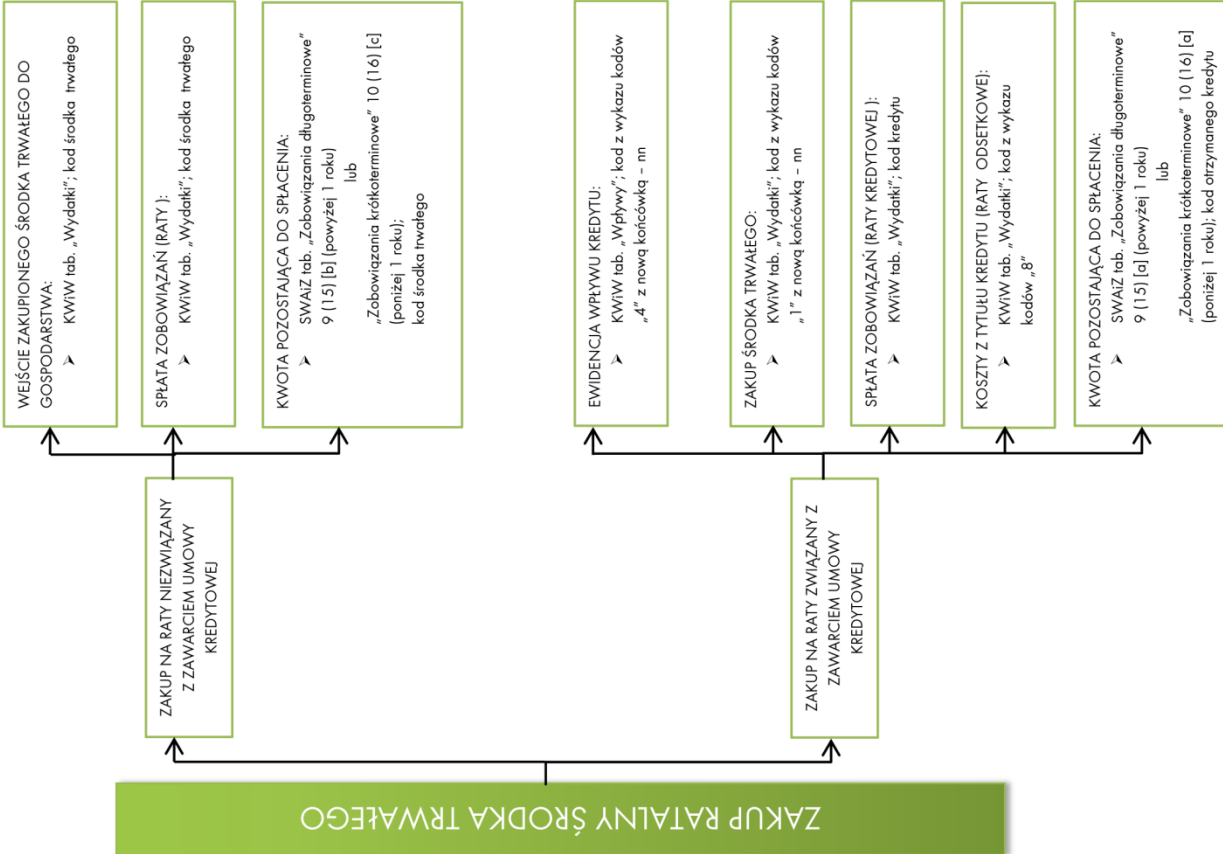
ZAKUP RATALNY ŚRODKA TRWAŁEGO

ZAKUP NA RATY NIEZWIĄZANY Z ZAWARCIEM UMOWY KREDYTOWEJ

WEJŚCIE ZAKUPIONEGO ŚRODKA TRWAŁEGO DO GOSPODARSTWA:
➤ KWiW tab. „Wydatki"; kod środka trwałego

SPŁATA ZOBOWIĄZAŃ (RATY):
➤ KWiW tab. „Wydatki"; kod środka trwałego

KWOTA POZOSTAJĄCA DO SPŁACENIA:
SWAiZ tab. „Zobowiązania długoterminowe" 9 (15) [b] (powyżej 1 roku)
lub
„Zobowiązania krótkoterminowe" 10 (16) [c] (poniżej 1 roku);
kod środka trwałego

ZAKUP NA RATY ZWIĄZANY Z ZAWARCIEM UMOWY KREDYTOWEJ

EWIDENCJA WPŁYWU KREDYTU:
➤ KWiW tab. „Wpływy"; kod z wykazu kodów „4" z nową końcówką – nn

ZAKUP ŚRODKA TRWAŁEGO:
➤ KWiW tab. „Wydatki"; kod z wykazu kodów „1" z nową końcówką – nn

SPŁATA ZOBOWIĄZAŃ (RATY KREDYTOWEJ):
➤ KWiW tab. „Wydatki"; kod kredytu

KOSZTY Z TYTUŁU KREDYTU (RATY ODSETKOWE):
➤ KWiW tab. „Wydatki"; kod z wykazu kodów „8"

KWOTA POZOSTAJĄCA DO SPŁACENIA:
SWAiZ tab. „Zobowiązania długoterminowe" 9 (15) [a] (powyżej 1 roku)
lub
„Zobowiązania krótkoterminowe" 10 (16) [a] (poniżej 1 roku); kod otrzymanego kredytu